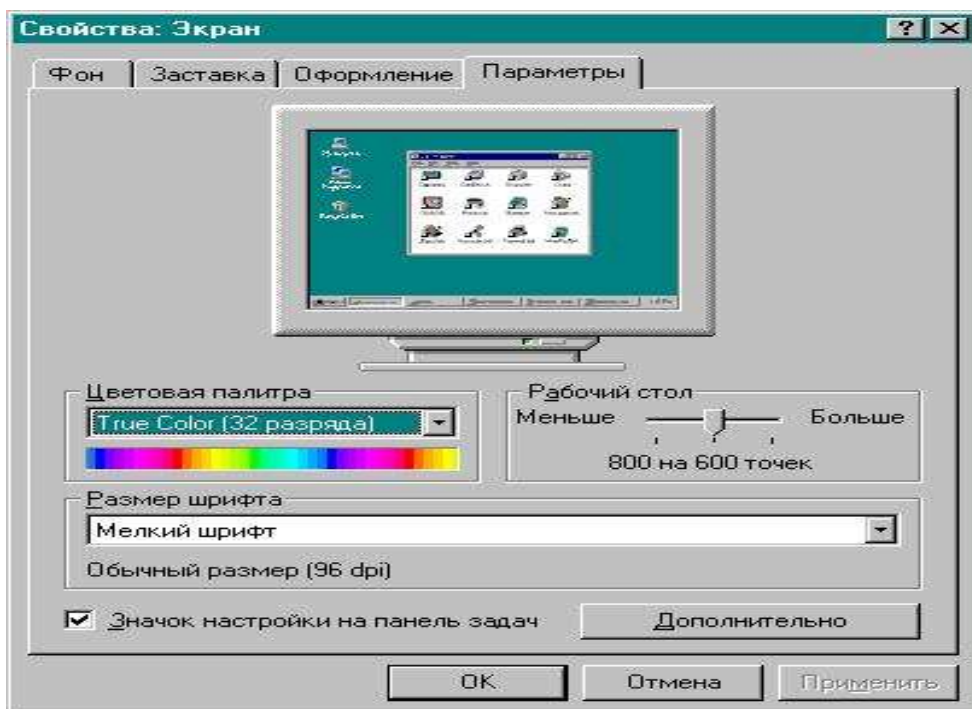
Свойства: Экран

? X

Фон | Заставка | Оформление | Параметры

Цветовая палитра

True Color (32 разряда)

Рабочий стол

Меньше

Больше

800 на 600 точек

Размер шрифта

Мелкий шрифт

Обычный размер (96 dpi)

Значок настройки на панель задач

Дополнительно

OK

Отмена

Применить